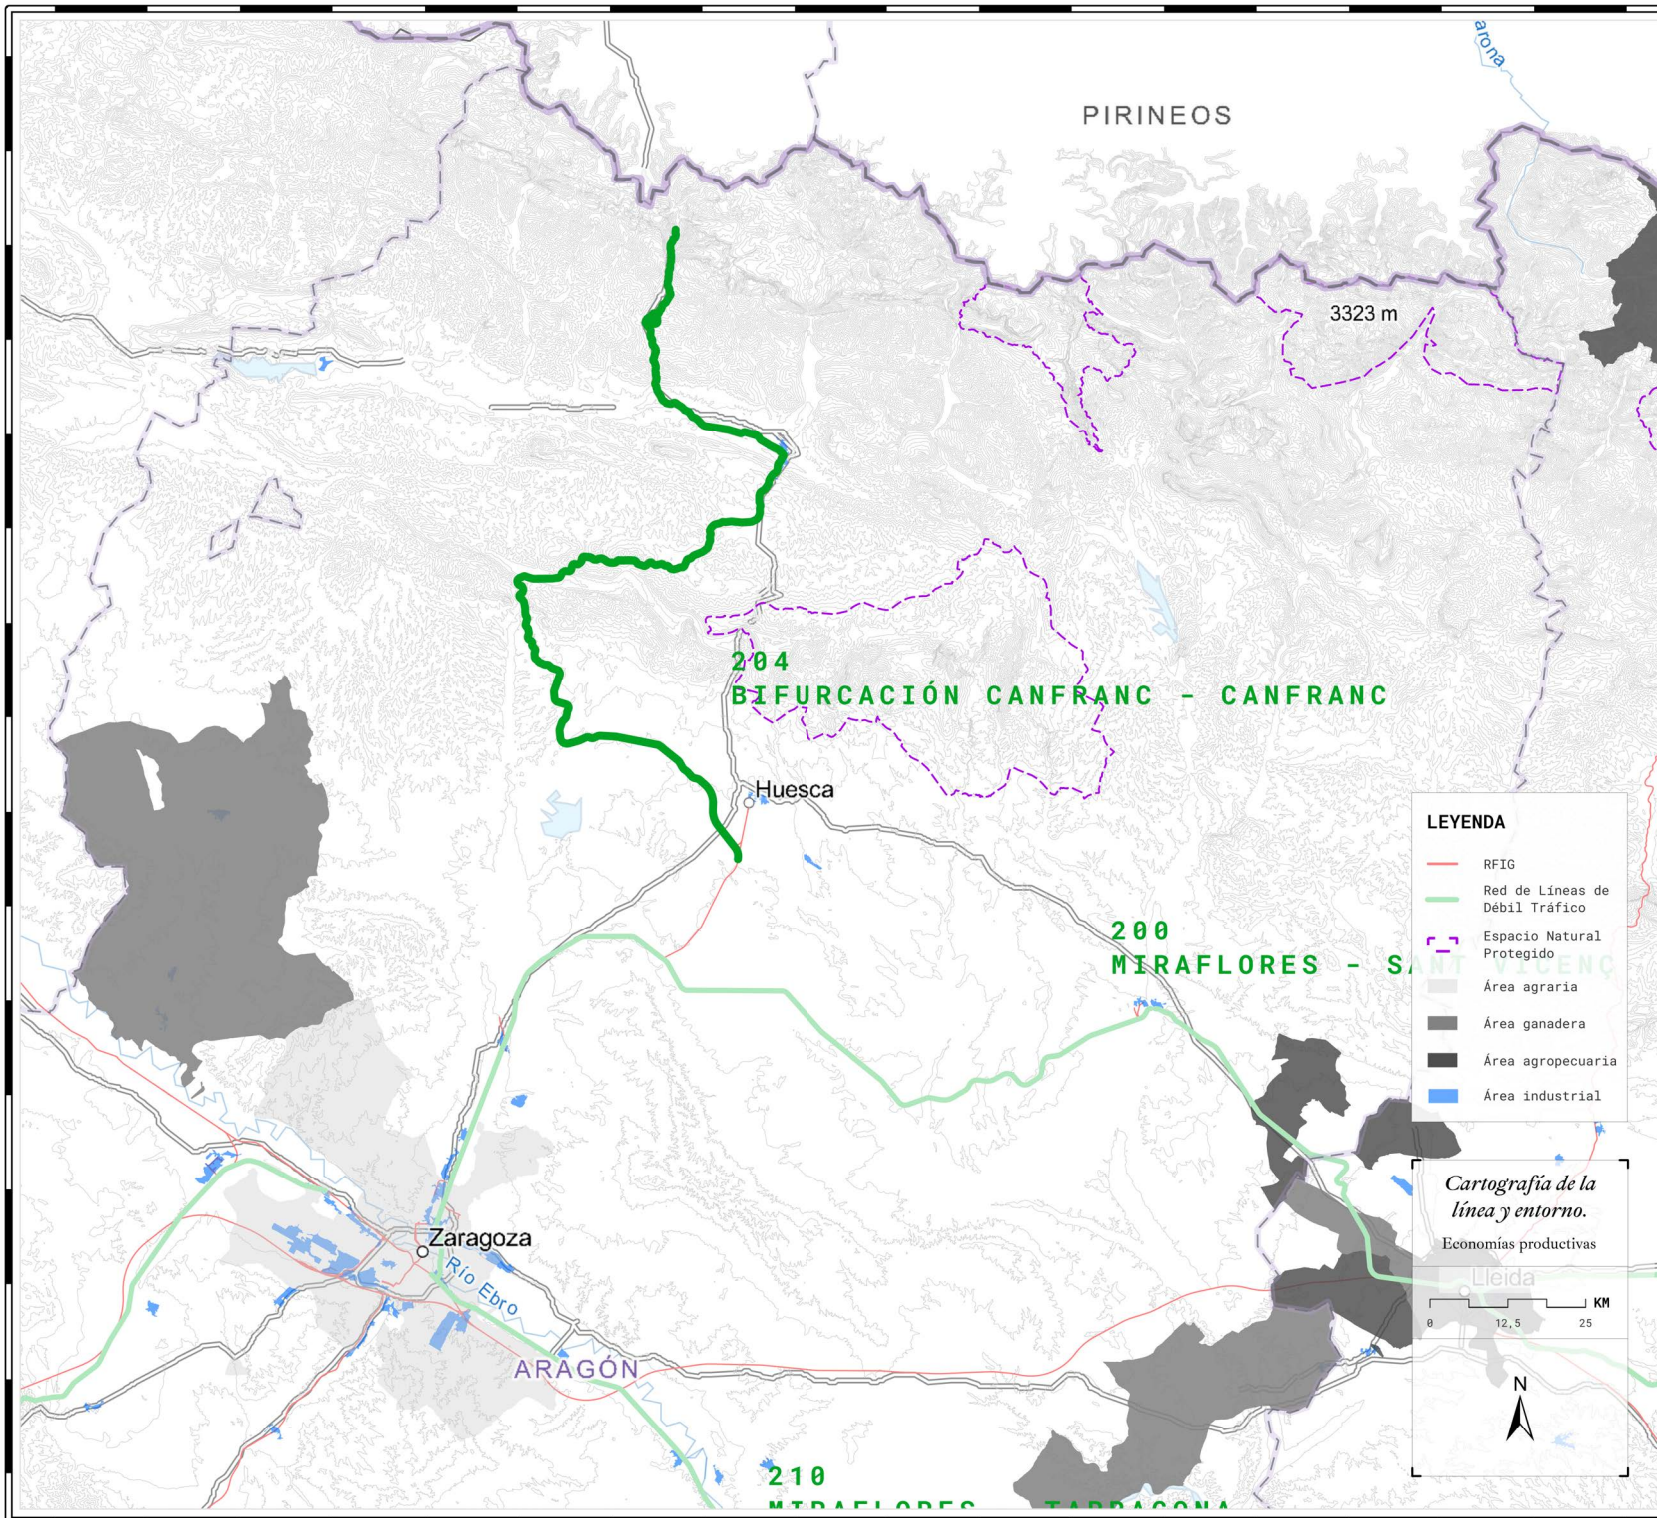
arona

PIRINEOS

3323 m

204
BIFURCACIÓN CANFRANC - CANFRANC

Huesca

200
MIRAFLORES - S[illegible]

LEYENDA

RFIG

Red de Líneas de Débil Tráfico

Espacio Natural Protegido

Área agraria

Área ganadera

Área agropecuaria

Área industrial

Cartografía de la línea y entorno.

Economías productivas

Lleida

0 12,5 25 KM

N

Zaragoza

Río Ebro

ARAGÓN

210
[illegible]